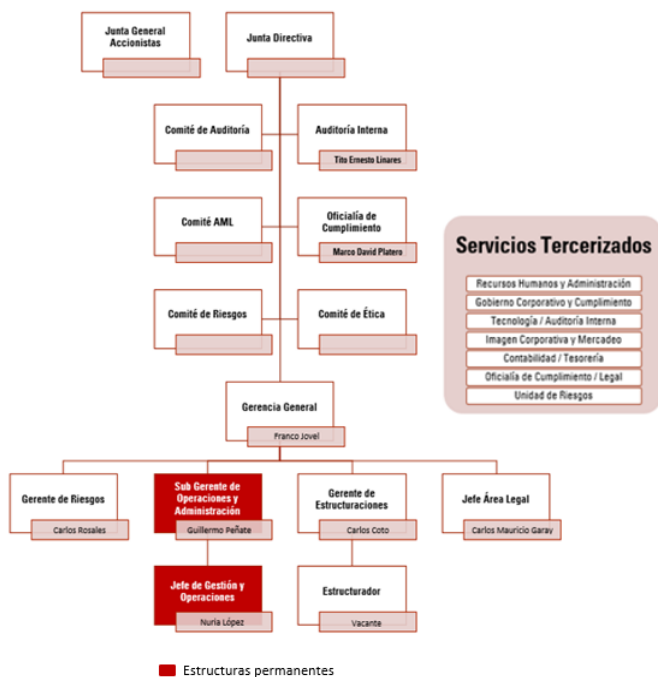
Junta General Accionistas

Junta Directiva

Comité de Auditoría

Auditoría Interna

Tito Ernesto Linares

Comité AML

Oficialía de Cumplimiento

Marco David Platero

Comité de Riesgos

Comité de Ética

Servicios Tercerizados

Recursos Humanos y Administración

Gobierno Corporativo y Cumplimiento

Tecnología / Auditoría Interna

Imagen Corporativa y Mercadeo

Contabilidad / Tesorería

Oficialía de Cumplimiento / Legal

Unidad de Riesgos

Gerencia General

Franco Jovel

Gerente de Riesgos

Carlos Rosales

Sub Gerente de Operaciones y Administración

Guillermo Peñate

Gerente de Estructuraciones

Carlos Coto

Jefe Área Legal

Carlos Mauricio Garay

Jefe de Gestión y Operaciones

Nuria López

Estructurador

Vacante

Estructuras permanentes